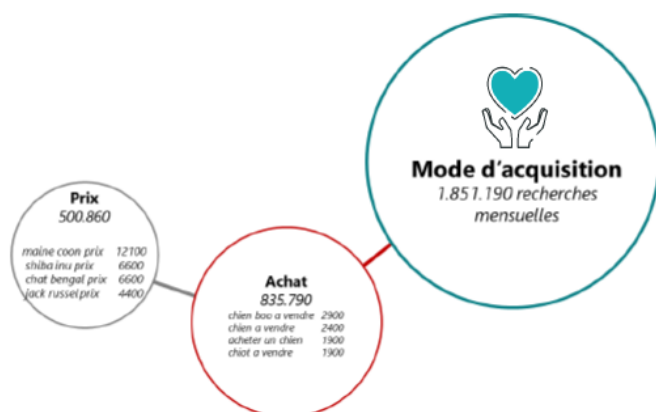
Mode d'acquisition
1.851.190 recherches mensuelles

Prix
500.860

| | |
|---|---|
| maine coon prix | 12100 |
| shiba inu prix | 6600 |
| chat bengal prix | 6600 |
| jack russel prix | 4400 |

Achat
835.790

| | |
|---|---|
| chien boo a vendre | 2900 |
| chien a vendre | 2400 |
| acheter un chien | 1900 |
| chiot a vendre | 1900 |